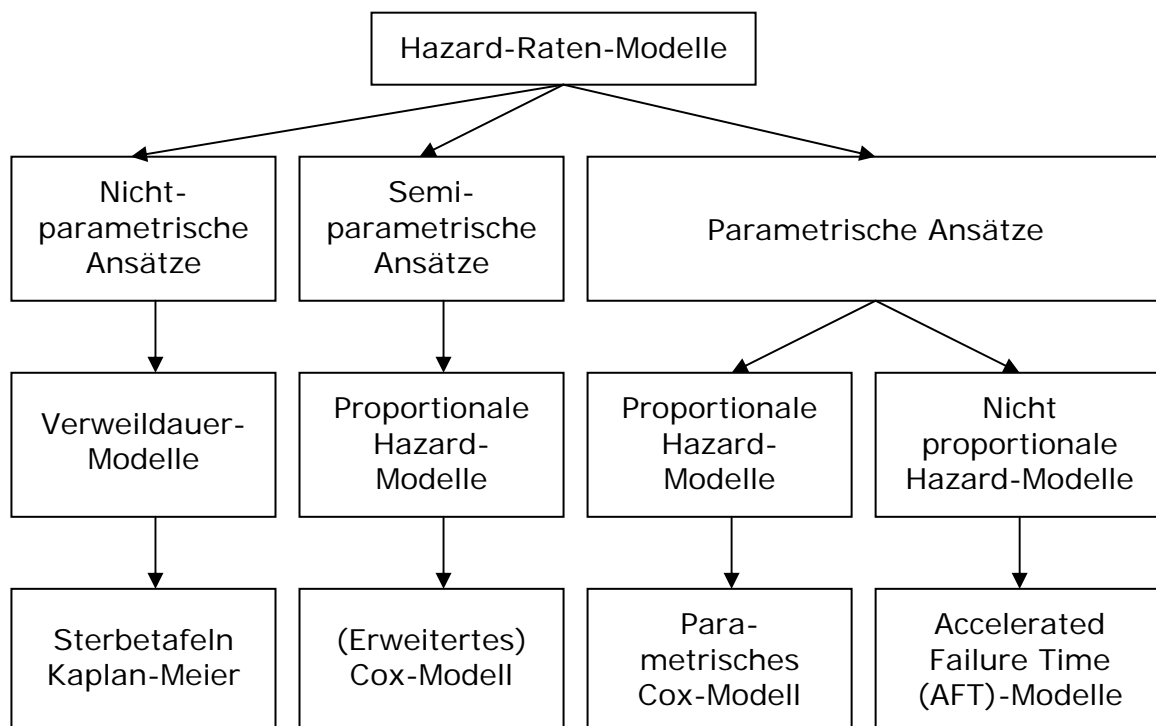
Hazard-Raten-Modelle

Nichtparametrische Ansätze

Semiparametrische Ansätze

Parametrische Ansätze

Verweildauer-Modelle

Proportionale Hazard-Modelle

Proportionale Hazard-Modelle

Nicht proportionale Hazard-Modelle

Sterbetafeln Kaplan-Meier

(Erweitertes) Cox-Modell

Parametrisches Cox-Modell

Accelerated Failure Time (AFT)-Modelle